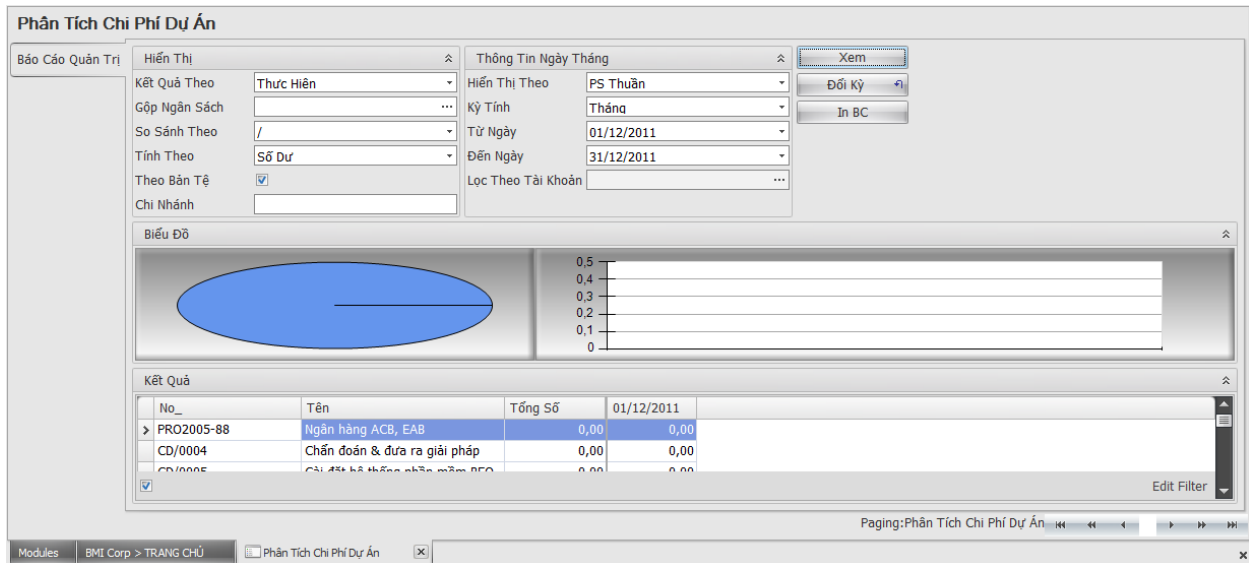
Phân Tích Chi Phí Dự Án

Báo Cáo Quản Trị

Hiển Thị
Kết Quả Theo Thực Hiện
Gộp Ngân Sách ...
So Sánh Theo /
Tính Theo Số Dư
Theo Bản Tệ
Chi Nhánh

Thông Tin Ngày Tháng
Hiển Thị Theo PS Thuần
Kỳ Tính Tháng
Từ Ngày 01/12/2011
Đến Ngày 31/12/2011
Lọc Theo Tài Khoản ...

Xem
Đối Kỳ
In BC

Biểu Đồ

0,5
0,4
0,3
0,2
0,1
0

Kết Quả

| No_ | Tên | Tổng Số | 01/12/2011 |
|---|---|---|---|
| PRO2005-88 | Ngân hàng ACB, EAB | 0,00 | 0,00 |
| CD/0004 | Chẩn đoán & đưa ra giải pháp | 0,00 | 0,00 |
| CD/0005 | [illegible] | 0,00 | 0,00 |

Edit Filter

Paging:Phân Tích Chi Phí Dự Án

Modules | BMI Corp > TRANG CHỦ | Phân Tích Chi Phí Dự Án